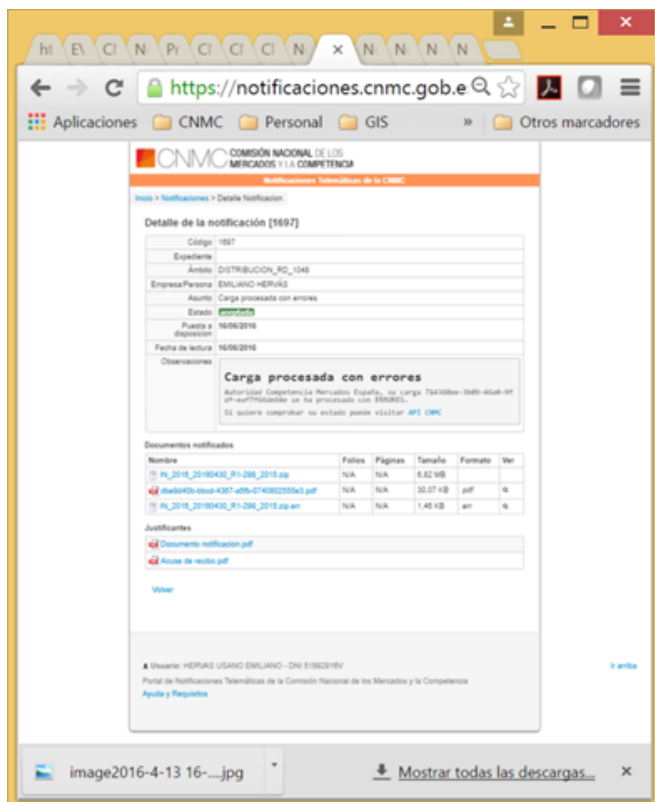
ht E\ C N Pr C C C N × N N N N

https://notificaciones.cnmc.gob.e

Aplicaciones CNMC Personal GIS » Otros marcadores

CNMC COMISIÓN NACIONAL DE LOS MERCADOS Y LA COMPETENCIA

Notificaciones Telemáticas de la CNMC

Inicio > Notificaciones > Detalle Notificacion

Detalle de la notificación [1697]

| | |
|---|---|
| Código | 1697 |
| Expediente | |
| Ámbito | DISTRIBUCION_R0_1048 |
| Empresa/Persona | EMILIANO HERVÁS |
| Asunto | Carga procesada con errores |
| Estado | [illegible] |
| Puesta a disposicion | 16/06/2016 |
| Fecha de lectura | 16/06/2016 |
| Observaciones | Carga procesada con errores<br>Autoridad Competencia Mercados España, su carga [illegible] se ha procesado con ERRORES.<br>Si quiere comprobar su estado puede visitar API CNMC |

Documentos notificados

| Nombre | Folios | Páginas | Tamaño | Formato | Ver |
|---|---|---|---|---|---|
| IN_2016_20160430_R1-299_2015.zip | N/A | N/A | 6,82 MB | | |
| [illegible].pdf | N/A | N/A | 30,07 KB | pdf | |
| IN_2016_20160430_R1-299_2015.zip.err | N/A | N/A | 1,46 KB | err | |

Justificantes

Documento notificacion.pdf

Acuse de recibo.pdf

Volver

Usuario: HERVAS USANO EMILIANO - DNI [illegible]

Ir arriba

Portal de Notificaciones Telemáticas de la Comisión Nacional de los Mercados y la Competencia

Ayuda y Requisitos

image2016-4-13 16-....jpg

Mostrar todas las descargas...